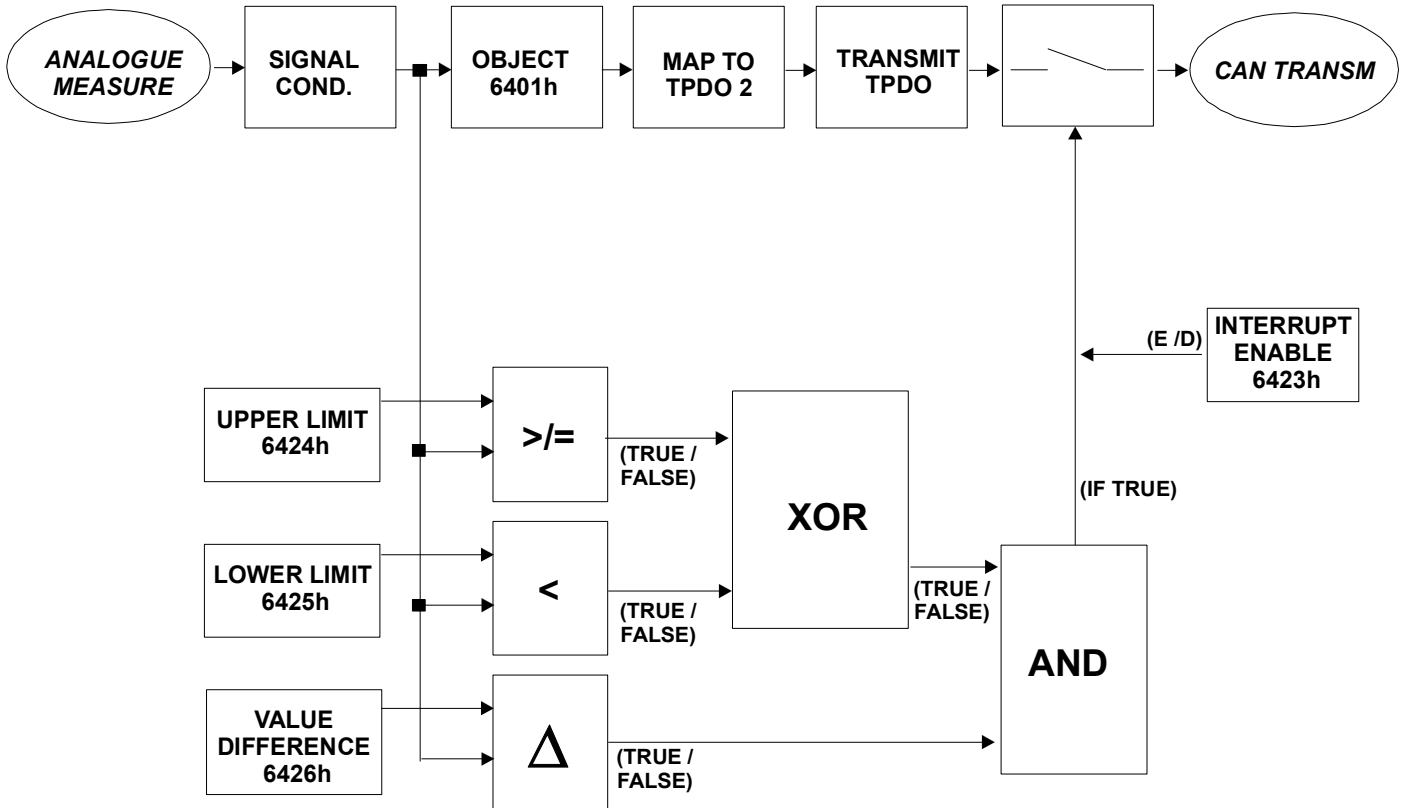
ANALOGUE MEASURE

SIGNAL COND.

OBJECT 6401h

MAP TO TPDO 2

TRANSMIT TPDO

CAN TRANSM

INTERRUPT ENABLE 6423h

(E /D)

UPPER LIMIT 6424h

>/=

(TRUE / FALSE)

XOR

(IF TRUE)

LOWER LIMIT 6425h

<

(TRUE / FALSE)

(TRUE / FALSE)

AND

VALUE DIFFERENCE 6426h

$\Delta$

(TRUE / FALSE)